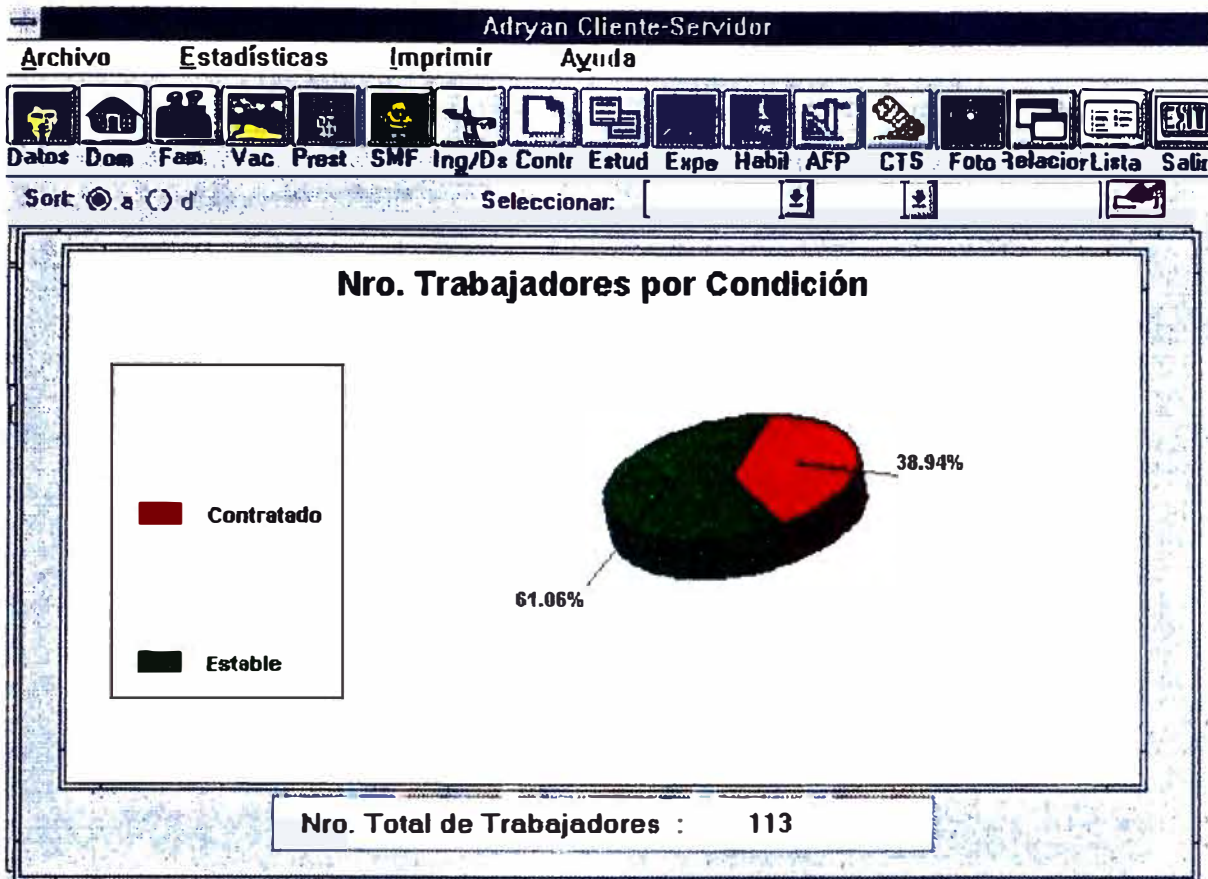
Adryan Cliente-Servidor

Archivo Estadísticas Imprimir Ayuda

Datos Dom Fam Vac Prest SMF Ing/Ds Contr Estud Expe Habil AFP CTS Foto Relacior Lista Salir

Sort: a d Seleccionar:

Nro. Trabajadores por Condición

Contratado

Estable

38.94%

61.06%

Nro. Total de Trabajadores : 113